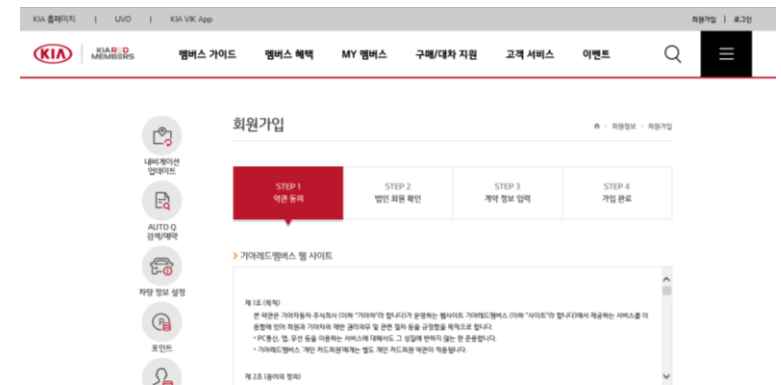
KIA 홈페이지 | UVO | KIA VIK App

회원가입 | 로그인

KIA KIA RED MEMBERS 멤버스 가이드 멤버스 혜택 MY 멤버스 구매/대차 지원 고객 서비스 이벤트

내비게이션 업데이트

AUTO Q 검색/예약

차량 정보 설정

포인트

회원가입

회원정보 · 회원가입

STEP 1 약관 동의

STEP 2 법인 회원 확인

STEP 3 계약 정보 입력

STEP 4 가입 완료

> 기아레드멤버스 웹 사이트

제 1조 (목적)

본 약관은 기아자동차 주식회사 (이하 "기아차"라 합니다)가 운영하는 웹사이트 기아레드멤버스 (이하 "사이트"라 합니다)에서 제공하는 서비스를 이용함에 있어 회원과 기아차의 제반 권리의무 및 관련 절차 등을 규정함을 목적으로 합니다.

* PC통신, 웹, 무선 등을 이용하는 서비스에 대해서도 그 성질에 반하지 않는 한 준용합니다.

* 기아레드멤버스 개인 카드회원에게는 별도 개인 카드회원 약관이 적용됩니다.

제 2조 (용어의 정의)